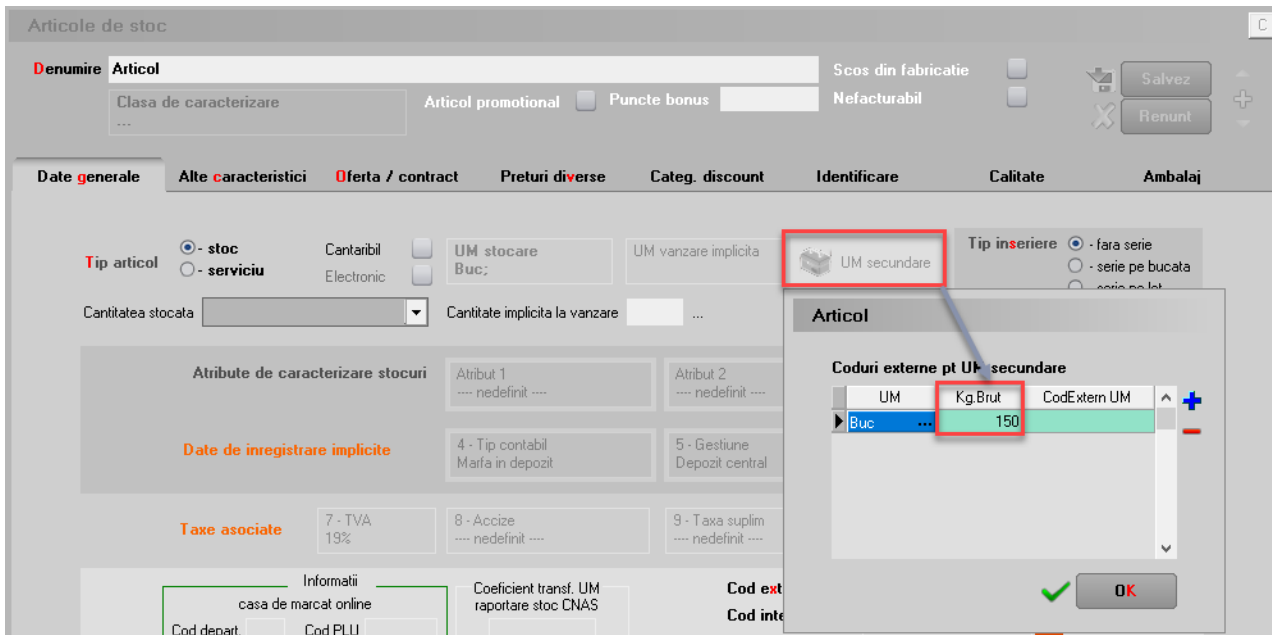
Articole de stoc

Denumire Articol

Clasa de caracterizare
---

Articol promotional Puncte bonus

Scos din fabricatie
Nefacturabil

Salvez
Renunt

Date generale | Alte caracteristici | Oferta / contract | Preturi diverse | Categ. discount | Identificare | Calitate | Ambalaj

Tip articol
- stoc
- serviciu

Cantaribil
Electronic

UM stocare
Buc;

UM vanzare implicita

UM secundare

Tip inseriere
- fara serie
- serie pe bucata
- serie pe lot

Cantitatea stocata

Cantitate implicita la vanzare ...

Atribute de caracterizare stocuri
Atribut 1
---- nedefinit ----
Atribut 2
---- nedefinit ----

Date de inregistrare implicite
4 - Tip contabil
Marfa in depozit
5 - Gestiune
Depozit central

Taxe asociate
7 - TVA
19%
8 - Accize
---- nedefinit ----
9 - Taxa suplim
---- nedefinit ----

Informatii
casa de marcat online
Cod depart.
Cod PLU

Coeficient transf. UM raportare stoc CNAS

Cod ext
Cod inte

Articol

Coduri externe pt UM secundare

| UM | Kg.Brut | CodExtern UM |
|---|---|---|
| Buc ... | 150 | |

OK